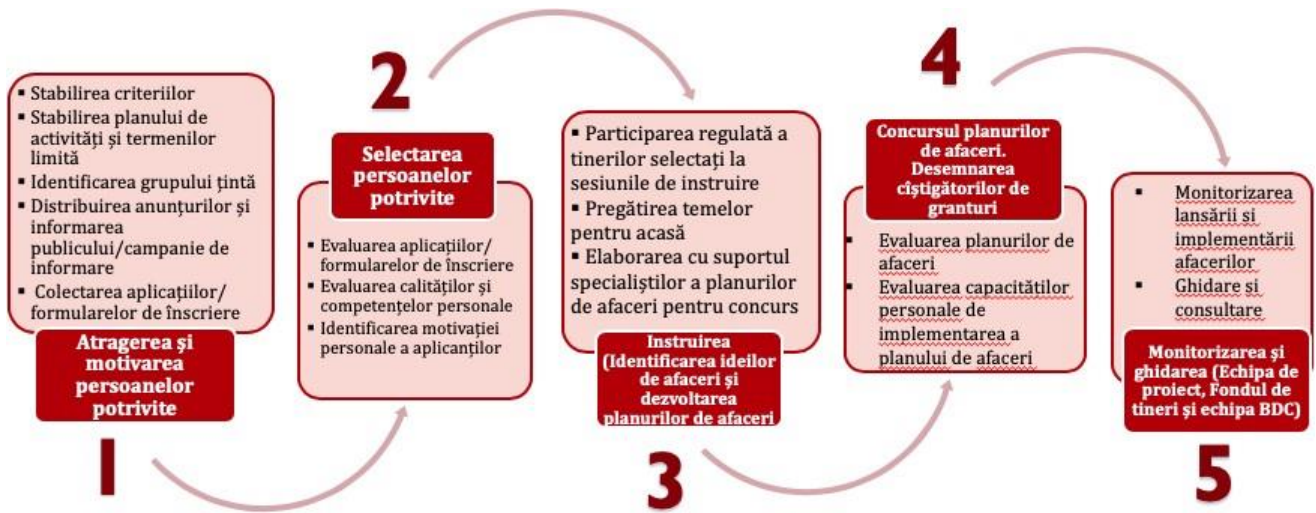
▪ Stabilirea criteriilor
▪ Stabilirea planului de activități și termenilor limită
▪ Identificarea grupului țintă
▪ Distribuirea anunțurilor și informarea publicului/campanie de informare
▪ Colectarea aplicațiilor/ formularelor de înscriere

Atragerea și motivarea persoanelor potrivite

1

2

Selectarea persoanelor potrivite

▪ Evaluarea aplicațiilor/ formularelor de înscriere
▪ Evaluarea calităților și competențelor personale
▪ Identificarea motivației personale a aplicanților

▪ Participarea regulată a tinerilor selectați la sesiunile de instruire
▪ Pregătirea temelor pentru acasă
▪ Elaborarea cu suportul specialiștilor a planurilor de afaceri pentru concurs

Instruirea (Identificarea ideilor de afaceri și dezvoltarea planurilor de afaceri

3

4

Concursul planurilor de afaceri. Desemnarea cîștigătorilor de granturi

▪ Evaluarea planurilor de afaceri
▪ Evaluarea capacităților personale de implementarea a planului de afaceri

▪ Monitorizarea lansării și implementării afacerilor
▪ Ghidare și consultare

Monitorizarea și ghidarea (Echipa de proiect, Fondul de tineri și echipa BDC)

5